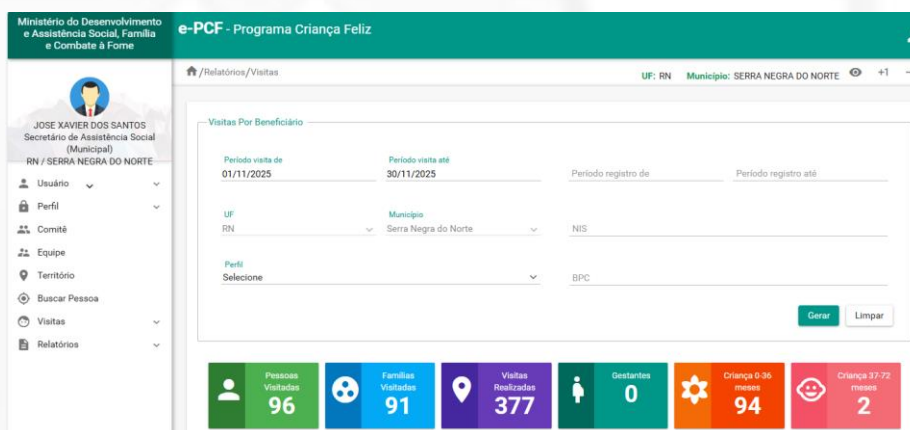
Ministério do Desenvolvimento e Assistência Social, Família e Combate à Fome

e-PCF - Programa Criança Feliz

/Relatórios/Visitas

UF: RN Município: SERRA NEGRA DO NORTE +1

JOSE XAVIER DOS SANTOS
Secretário de Assistência Social (Municipal)
RN / SERRA NEGRA DO NORTE

Usuário
Perfil
Comitê
Equipe
Território
Buscar Pessoa
Visitas
Relatórios

Visitas Por Beneficiário

Período visita de
01/11/2025

Período visita até
30/11/2025

Período registro de

Período registro até

UF
RN

Município
Serra Negra do Norte

NIS

Perfil
Selecione

BPC

Gerar
Limpar

Pessoas Visitadas
96

Famílias Visitadas
91

Visitas Realizadas
377

Gestantes
0

Criança 0-36 meses
94

Criança 37-72 meses
2